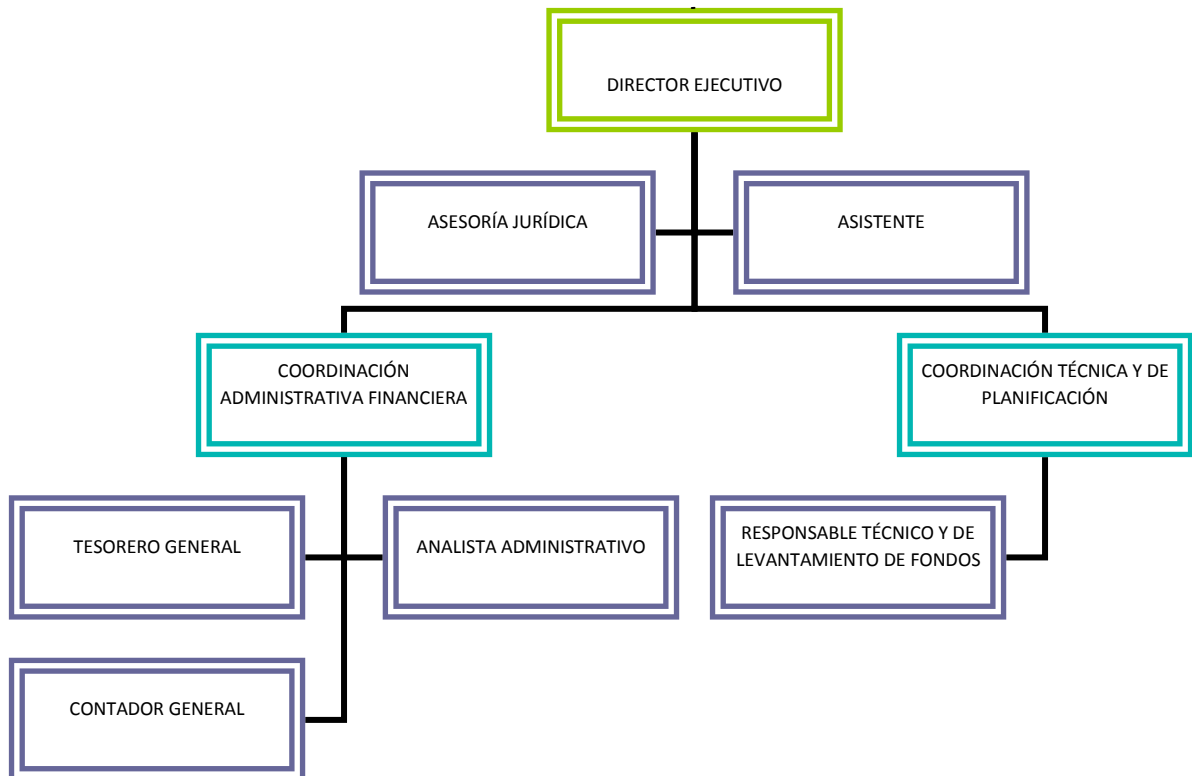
DIRECTOR EJECUTIVO

ASESORÍA JURÍDICA

ASISTENTE

COORDINACIÓN ADMINISTRATIVA FINANCIERA

COORDINACIÓN TÉCNICA Y DE PLANIFICACIÓN

TESORERO GENERAL

ANALISTA ADMINISTRATIVO

RESPONSABLE TÉCNICO Y DE LEVANTAMIENTO DE FONDOS

CONTADOR GENERAL